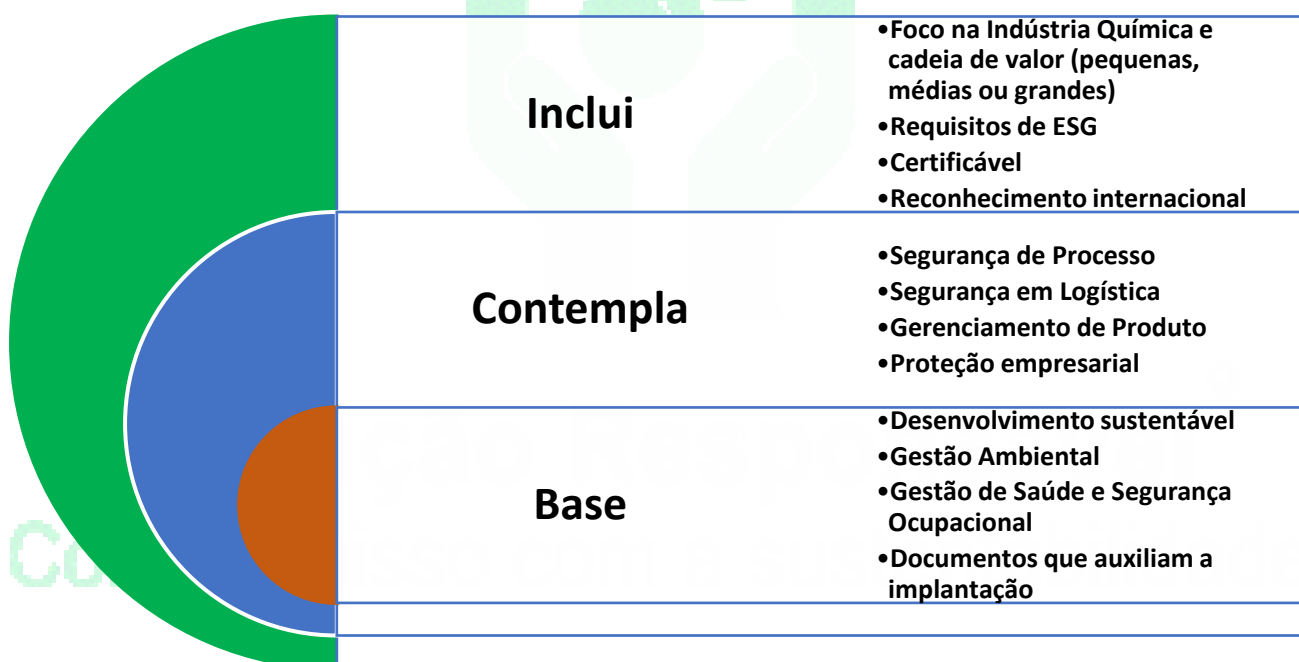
Inclui

•Foco na Indústria Química e cadeia de valor (pequenas, médias ou grandes)
•Requisitos de ESG
•Certificável
•Reconhecimento internacional

Contempla

•Segurança de Processo
•Segurança em Logística
•Gerenciamento de Produto
•Proteção empresarial

Base

•Desenvolvimento sustentável
•Gestão Ambiental
•Gestão de Saúde e Segurança Ocupacional
•Documentos que auxiliam a implantação